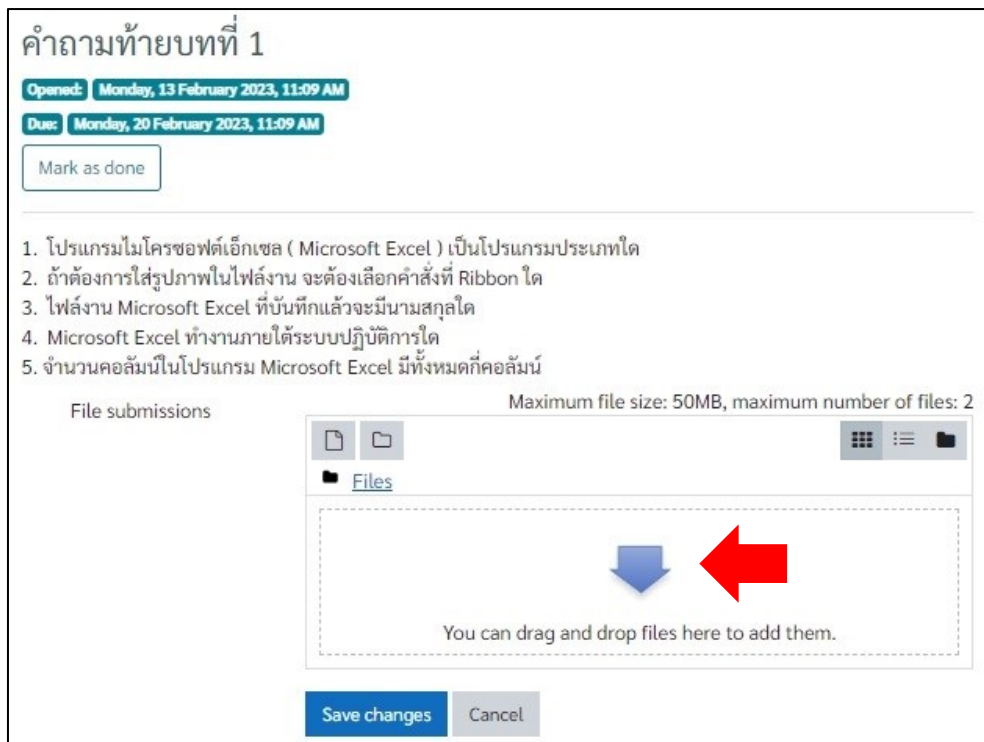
คำถามท้ายบทที่ 1

Opened: Monday, 13 February 2023, 11:09 AM

Due: Monday, 20 February 2023, 11:09 AM

Mark as done

1. โปรแกรมไมโครซอฟต์เอ็กเซล ( Microsoft Excel ) เป็นโปรแกรมประเภทใด
2. ถ้าต้องการใส่รูปภาพในไฟล์งาน จะต้องเลือกคำสั่งที่ Ribbon ใด
3. ไฟล์งาน Microsoft Excel ที่บันทึกแล้วจะมีนามสกุลใด
4. Microsoft Excel ทำงานภายใต้ระบบปฏิบัติการใด
5. จำนวนคอลัมน์ในโปรแกรม Microsoft Excel มีทั้งหมดกี่คอลัมน์

File submissions

Maximum file size: 50MB, maximum number of files: 2

Files

You can drag and drop files here to add them.

Save changes

Cancel